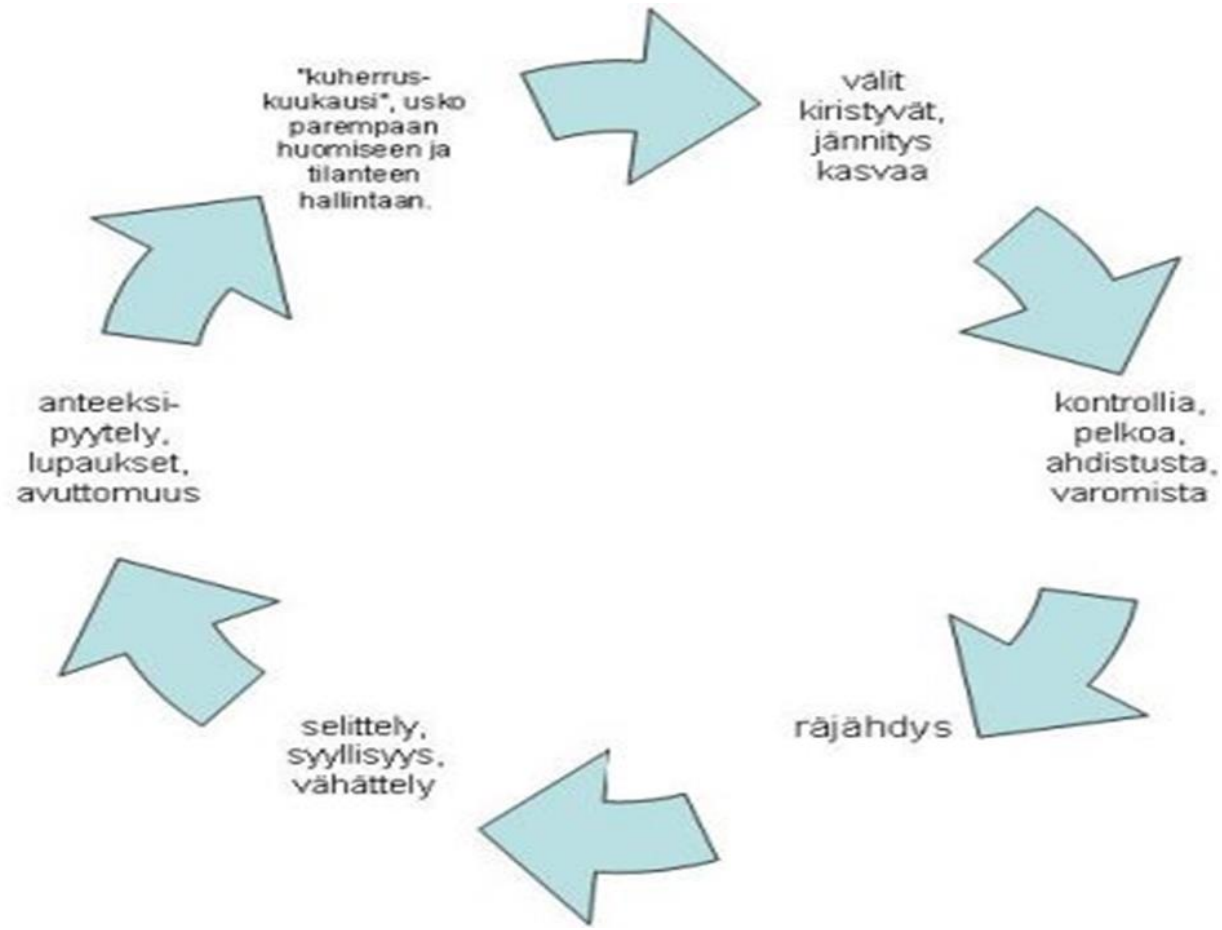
"kuherruskuukausi", usko parempaan huomiseen ja tilanteen hallintaan.

välit kiristyvät, jännitys kasvaa

kontrollia, pelkoa, ahdistusta, varomista

räjähdys

selittely, syyllisyys, vähättely

anteeksipyytely, lupaukset, avuttomuus